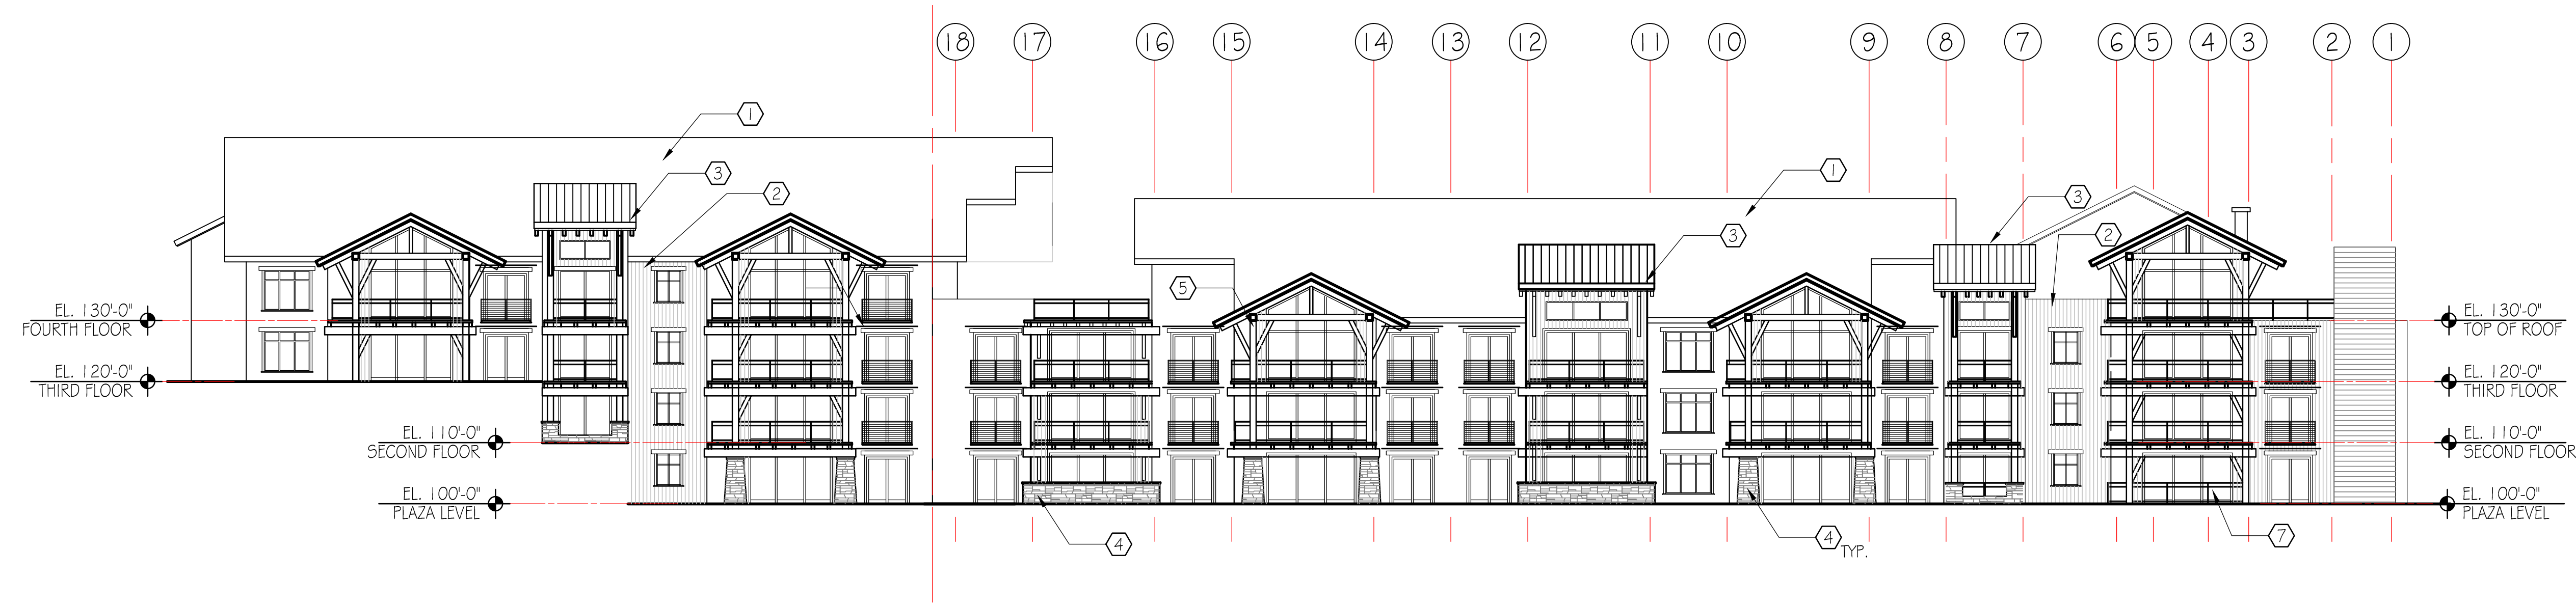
18 17 16 15 14 13 12 11 10 9 8 7 6 5 4 3 2 1

1
3
2
1
3
3
2
5

EL. 130'-0"
FOURTH FLOOR

EL. 120'-0"
THIRD FLOOR

EL. 110'-0"
SECOND FLOOR

EL. 100'-0"
PLAZA LEVEL

EL. 130'-0"
TOP OF ROOF

EL. 120'-0"
THIRD FLOOR

EL. 110'-0"
SECOND FLOOR

EL. 100'-0"
PLAZA LEVEL

4
4 TYP.
7